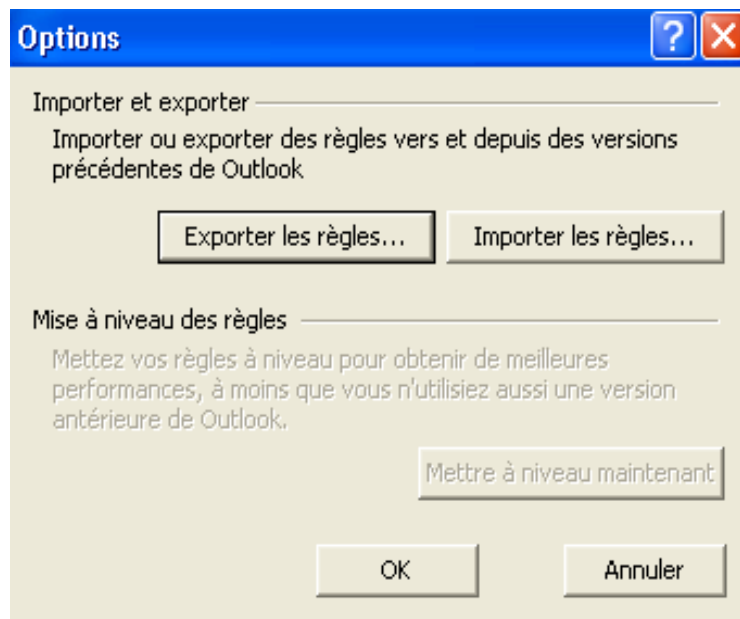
Options

?

Importer et exporter

Importer ou exporter des règles vers et depuis des versions précédentes de Outlook

Exporter les règles...

Importer les règles...

Mise à niveau des règles

Mettez vos règles à niveau pour obtenir de meilleures performances, à moins que vous n'utilisiez aussi une version antérieure de Outlook.

Mettre à niveau maintenant

OK

Annuler